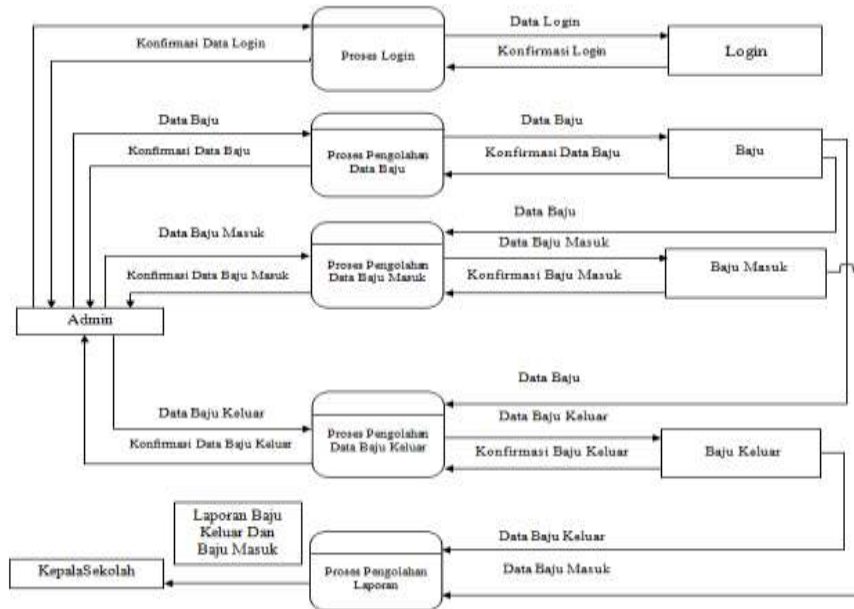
Konfirmasi Data Login

Proses Login

Data Login

Konfirmasi Login

Login

Data Baju

Konfirmasi Data Baju

Proses Pengolahan Data Baju

Data Baju

Konfirmasi Data Baju

Baju

Data Baju

Data Baju Masuk

Konfirmasi Data Baju Masuk

Proses Pengolahan Data Baju Masuk

Data Baju Masuk

Konfirmasi Baju Masuk

Baju Masuk

Admin

Data Baju

Data Baju Keluar

Konfirmasi Data Baju Keluar

Proses Pengolahan Data Baju Keluar

Data Baju Keluar

Konfirmasi Baju Keluar

Baju Keluar

Laporan Baju Keluar Dan Baju Masuk

Data Baju Keluar

KepalaSekolah

Proses Pengolahan Laporan

Data Baju Masuk